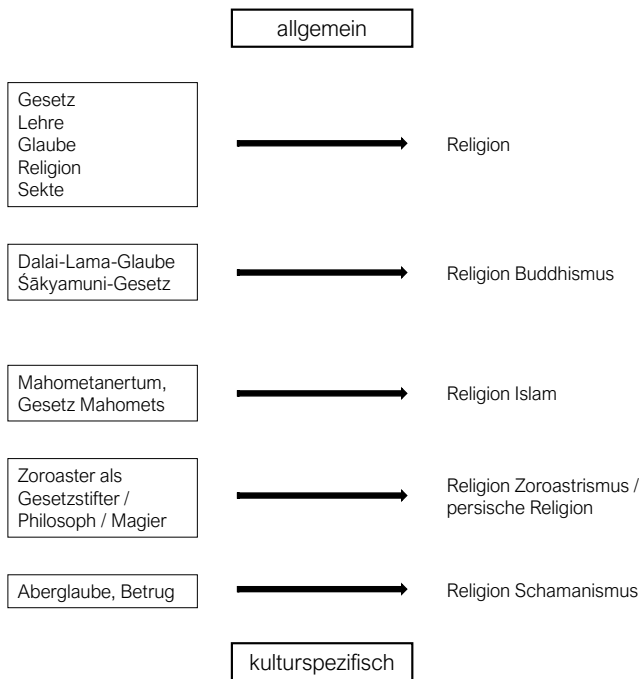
allgemein

Gesetz
Lehre
Glaube
Religion
Sekte

Religion

Dalai-Lama-Glaube
Śākyamuni-Gesetz

Religion Buddhismus

Mahometanertum,
Gesetz Mahomets

Religion Islam

Zoroaster als
Gesetzstifter /
Philosoph / Magier

Religion Zoroastrismus /
persische Religion

Aberglaube, Betrug

Religion Schamanismus

kulturspezifisch